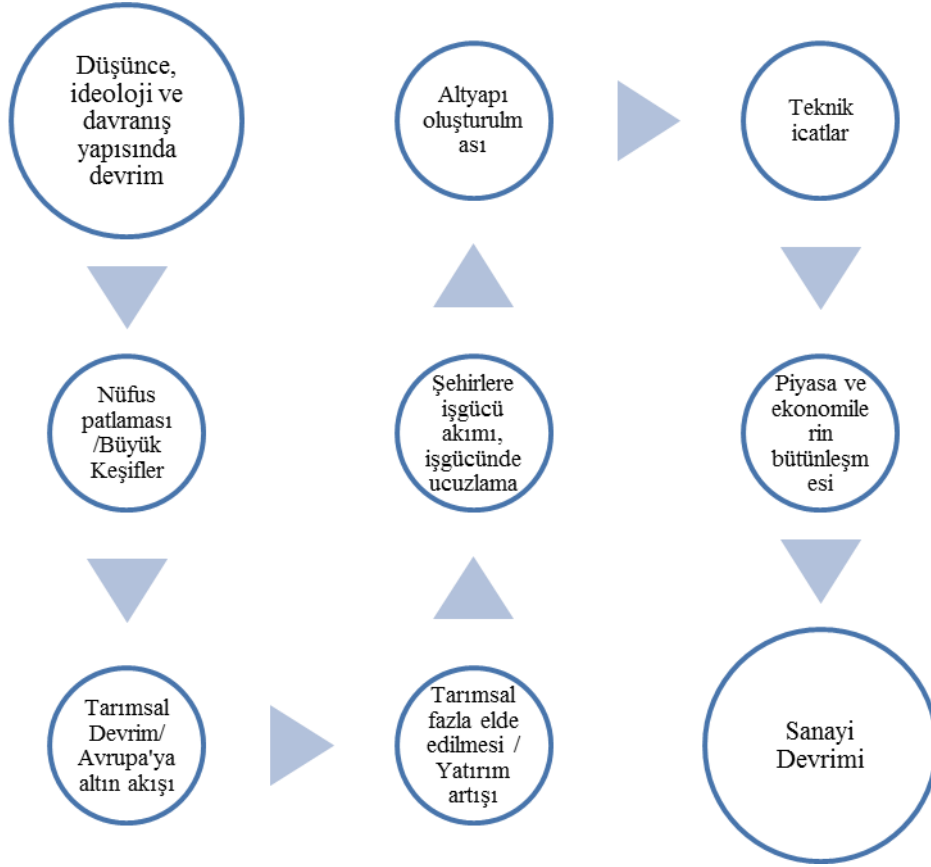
Düşünce, ideoloji ve davranış yapısında devrim

Nüfus patlaması /Büyük Keşifler

Tarımsal Devrim/ Avrupa'ya altın akışı

Tarımsal fazla elde edilmesi / Yatırım artışı

Şehirlere işgücü akımı, işgücünde ucuzlama

Altyapı oluşturulm ası

Teknik icatlar

Piyasa ve ekonomile rin bütünleşm esi

Sanayi Devrimi